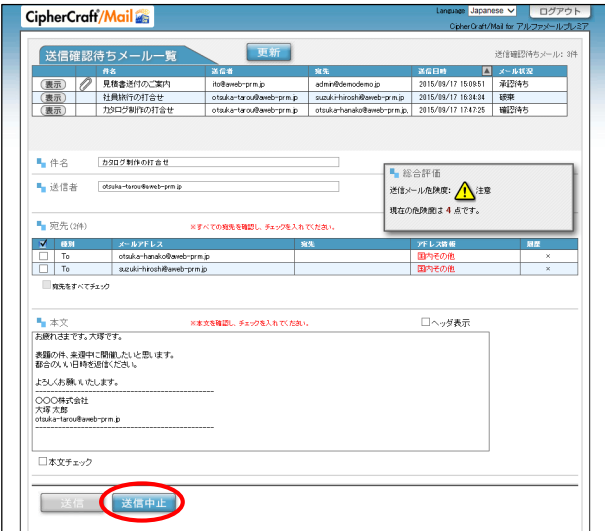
CipherCraft/Mail

Language Japanese ログアウト

CipherCraft/Mail for アルファメールプレミア

送信確認待ちメール一覧

更新

送信確認待ちメール: 3件

|  |  | 件名 | 送信者 | 宛先 | 送信日時 | メール状況 |
|---|---|---|---|---|---|---|
| 表示 |  | 見積書送付のご案内 | ito@aweb-prm.jp | admin@demodemo.jp | 2015/09/17 15:09:51 | 承認待ち |
| 表示 |  | 社員旅行の打合せ | otsuka-tarou@aweb-prm.jp | suzuki-hiroshi@aweb-prm.jp | 2015/09/17 16:34:34 | 破棄 |
| 表示 |  | カタログ制作の打合せ | otsuka-tarou@aweb-prm.jp | otsuka-hanako@aweb-prm.jp, | 2015/09/17 17:47:25 | 確認待ち |

件名 カタログ制作の打合せ

送信者 otsuka-tarou@aweb-prm.jp

総合評価

送信メール危険度: 注意

現在の危険度は 4 点です。

宛先(2件) ※すべての宛先を確認し、チェックを入れてください。

|  | 種別 | メールアドレス | 宛先 | アドレス情報 | 削除 |
|---|---|---|---|---|---|
|  | To | otsuka-hanako@aweb-prm.jp |  | 国内その他 | × |
|  | To | suzuki-hiroshi@aweb-prm.jp |  | 国内その他 | × |

宛先をすべてチェック

本文 ※本文を確認し、チェックを入れてください。 ヘッダ表示

お疲れさまです。大塚です。

表題の件、来週中に開催したいと思います。
都合のいい日時を返信ください。

よろしくお願いいたします。
---------------------------------------------
○○○株式会社
大塚 太郎
otsuka-tarou@aweb-prm.jp
---------------------------------------------

本文チェック

送信 送信中止